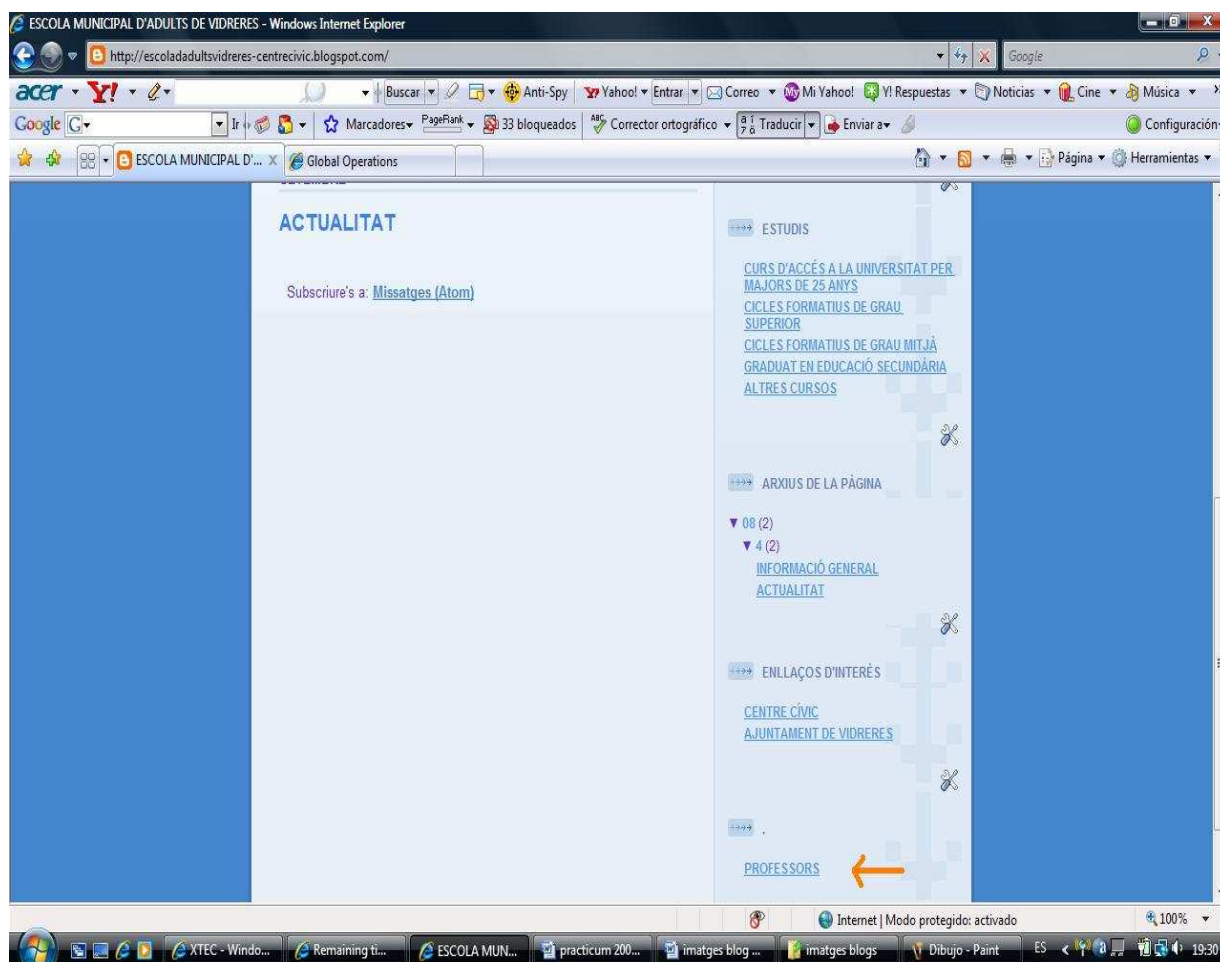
ESCOLA MUNICIPAL D'ADULTS DE VIDRERES - Windows Internet Explorer

http://escoladadultsvidreres-centrecivic.blogspot.com/

Google

acer Y! Buscar Anti-Spy Yahoo! Entrar Correo Mi Yahoo! Y! Respuestas Noticias Cine Música

Google G Ir Marcadores PageRank 33 bloqueados Corrector ortográfico Traducir Enviar a Configuración

ESCOLA MUNICIPAL D'... Global Operations Página Herramientas

ACTUALITAT

Subscriure's a: Missatges (Atom)

ESTUDIS

CURS D'ACCÉS A LA UNIVERSITAT PER MAJORS DE 25 ANYS
CICLES FORMATIUS DE GRAU SUPERIOR
CICLES FORMATIUS DE GRAU MITJÀ
GRADUAT EN EDUCACIÓ SECUNDÀRIA
ALTRES CURSOS

ARXIUS DE LA PÀGINA

▼ 08 (2)
▼ 4 (2)
INFORMACIÓ GENERAL
ACTUALITAT

ENLLAÇOS D'INTERÈS

CENTRE CÍVIC
AJUNTAMENT DE VIDRERES

.

PROFESSORS

Internet | Modo protegido: activado 100%

XTEC - Windo... Remaining ti... ESCOLA MUN... practicum 200... imatges blog ... imatges blogs Dibujo - Paint ES 19:30